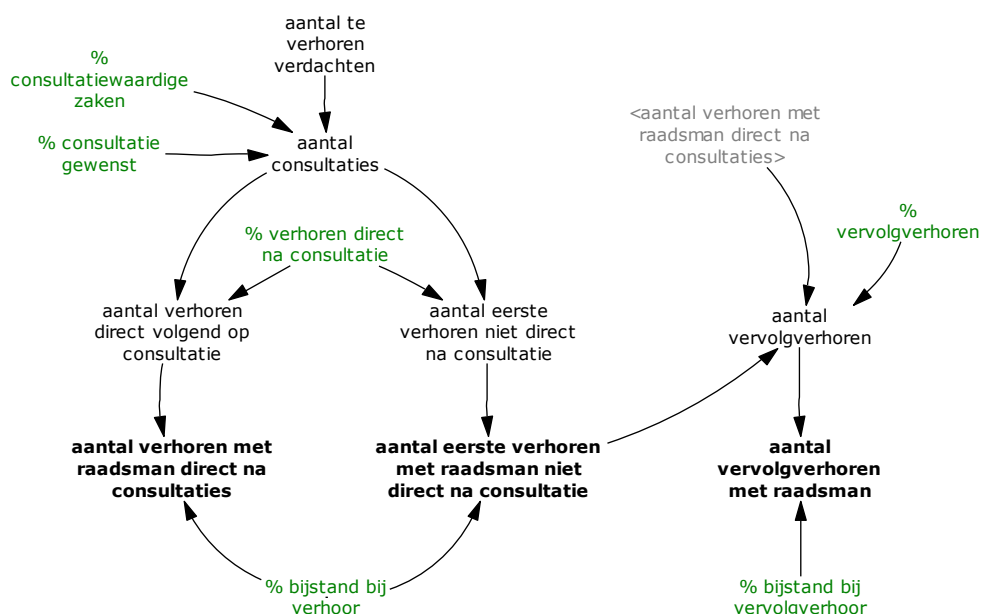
aantal te verhoren verdachten

% consultatiewaardige zaken

% consultatie gewenst

aantal consultaties

<aantal verhoren met raadsman direct na consultaties>

% vervolgverhoren

% verhoren direct na consultatie

aantal verhoren direct volgend op consultatie

aantal eerste verhoren niet direct na consultatie

aantal vervolgverhoren

**aantal verhoren met raadsman direct na consultaties**

**aantal eerste verhoren met raadsman niet direct na consultatie**

**aantal vervolgverhoren met raadsman**

% bijstand bij verhoor

% bijstand bij vervolgverhoor